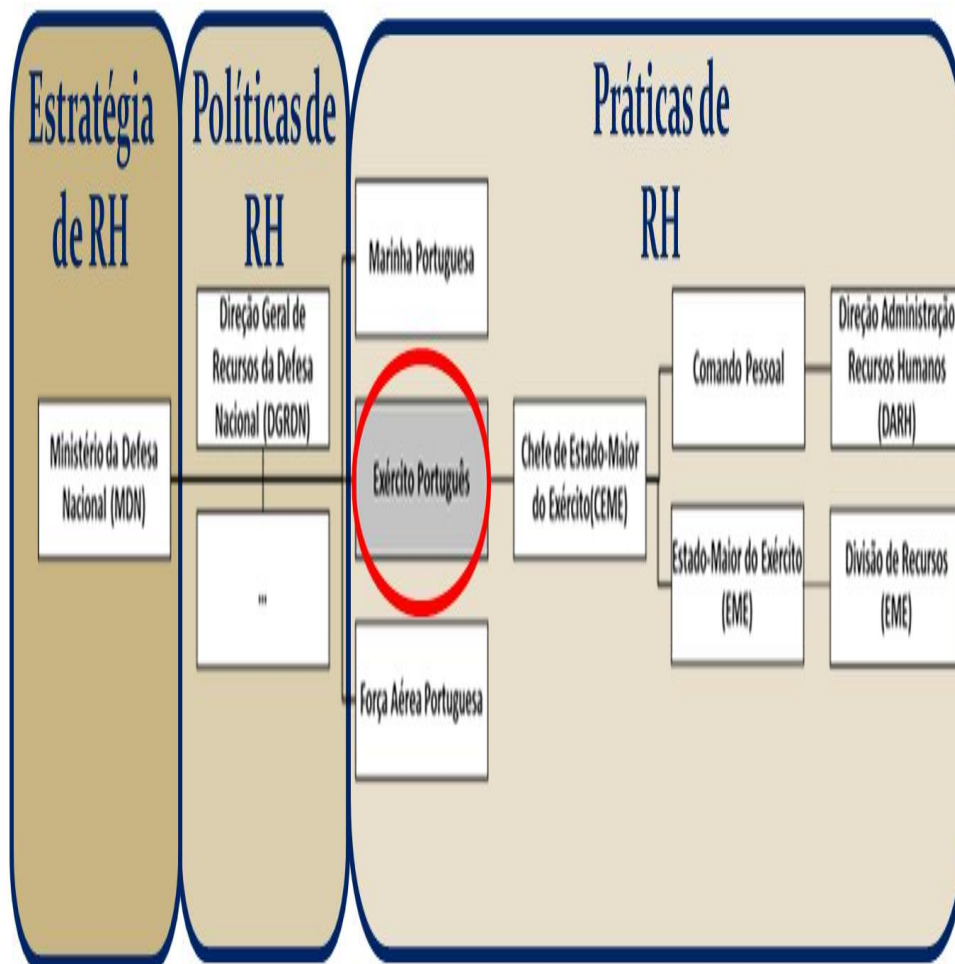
Estratégia de RH

Políticas de RH

Práticas de RH

Ministério da Defesa Nacional (MDN)

Direção Geral de Recursos da Defesa Nacional (DGRDN)

...

Marinha Portuguesa

Exército Português

Força Aérea Portuguesa

Chefe de Estado-Maior do Exército(CEME)

Comando Pessoal

Estado-Maior do Exército (EME)

Direção Administração Recursos Humanos (DARH)

Divisão de Recursos (EME)